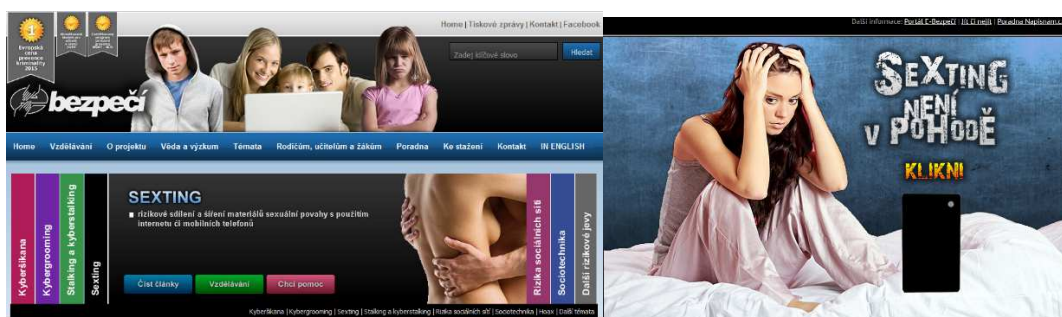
1
Evropská cena prevence kriminality 2015

Home | Tiskové zprávy | Kontakt | Facebook

Zadej klíčové slovo
Hledat

bezpečí

Home Vzdělávání O projektu Věda a výzkum Témata Rodičům, učitelům a žákům Poradna Ke stažení Kontakt IN ENGLISH

Kyberšikana
Kybergrooming
Stalking a kyberstalking
Sexting

SEXTING
rizikové sdílení a šíření materiálů sexuální povahy s použitím internetu či mobilních telefonů

Číst články
Vzdělávání
Chci pomoc

Rizika sociálních sítí
Sociotechnika
Další rizikové jevy

Kyberšikana | Kybergrooming | Sexting | Stalking a kyberstalking | Rizika sociálních sítí | Sociotechnika | Hoax | Další témata

Další informace: Portál E-Bezpečí | Iiž Ci neilk | Poradna Napisnem...

SEXTING
NENÍ
V POHODĚ
KLIKNI